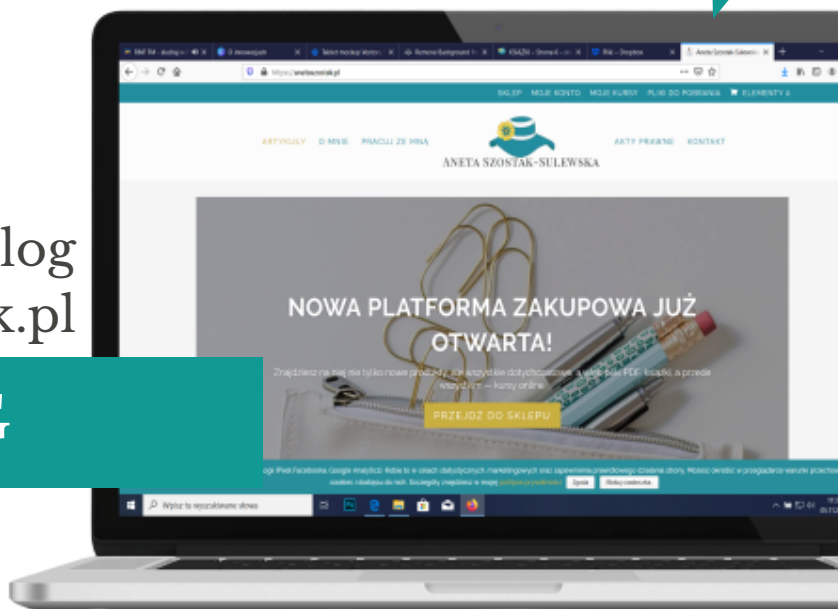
log
k.pl

SKLEP MOJE KONTO MOJE KURSY PLIKI DO POBRANIA ELEMENTY 0

ARTYKUŁY O MNIE PRACUJ ZE MNĄ

ANETA SZOSTAK-SULEWSKA

AKTY PRAWNE KONTAKT

NOWA PLATFORMA ZAKUPOWA JUŻ OTWARTA!

Znajdziesz na niej nie tylko nowe produkty, ale wszystkie dotychczasowe, a więc pliki PDF, książki, a przede wszystkim — kursy online.

PRZEJDŹ DO SKLEPU

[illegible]

Wpisz tu wyszukiwane słowa